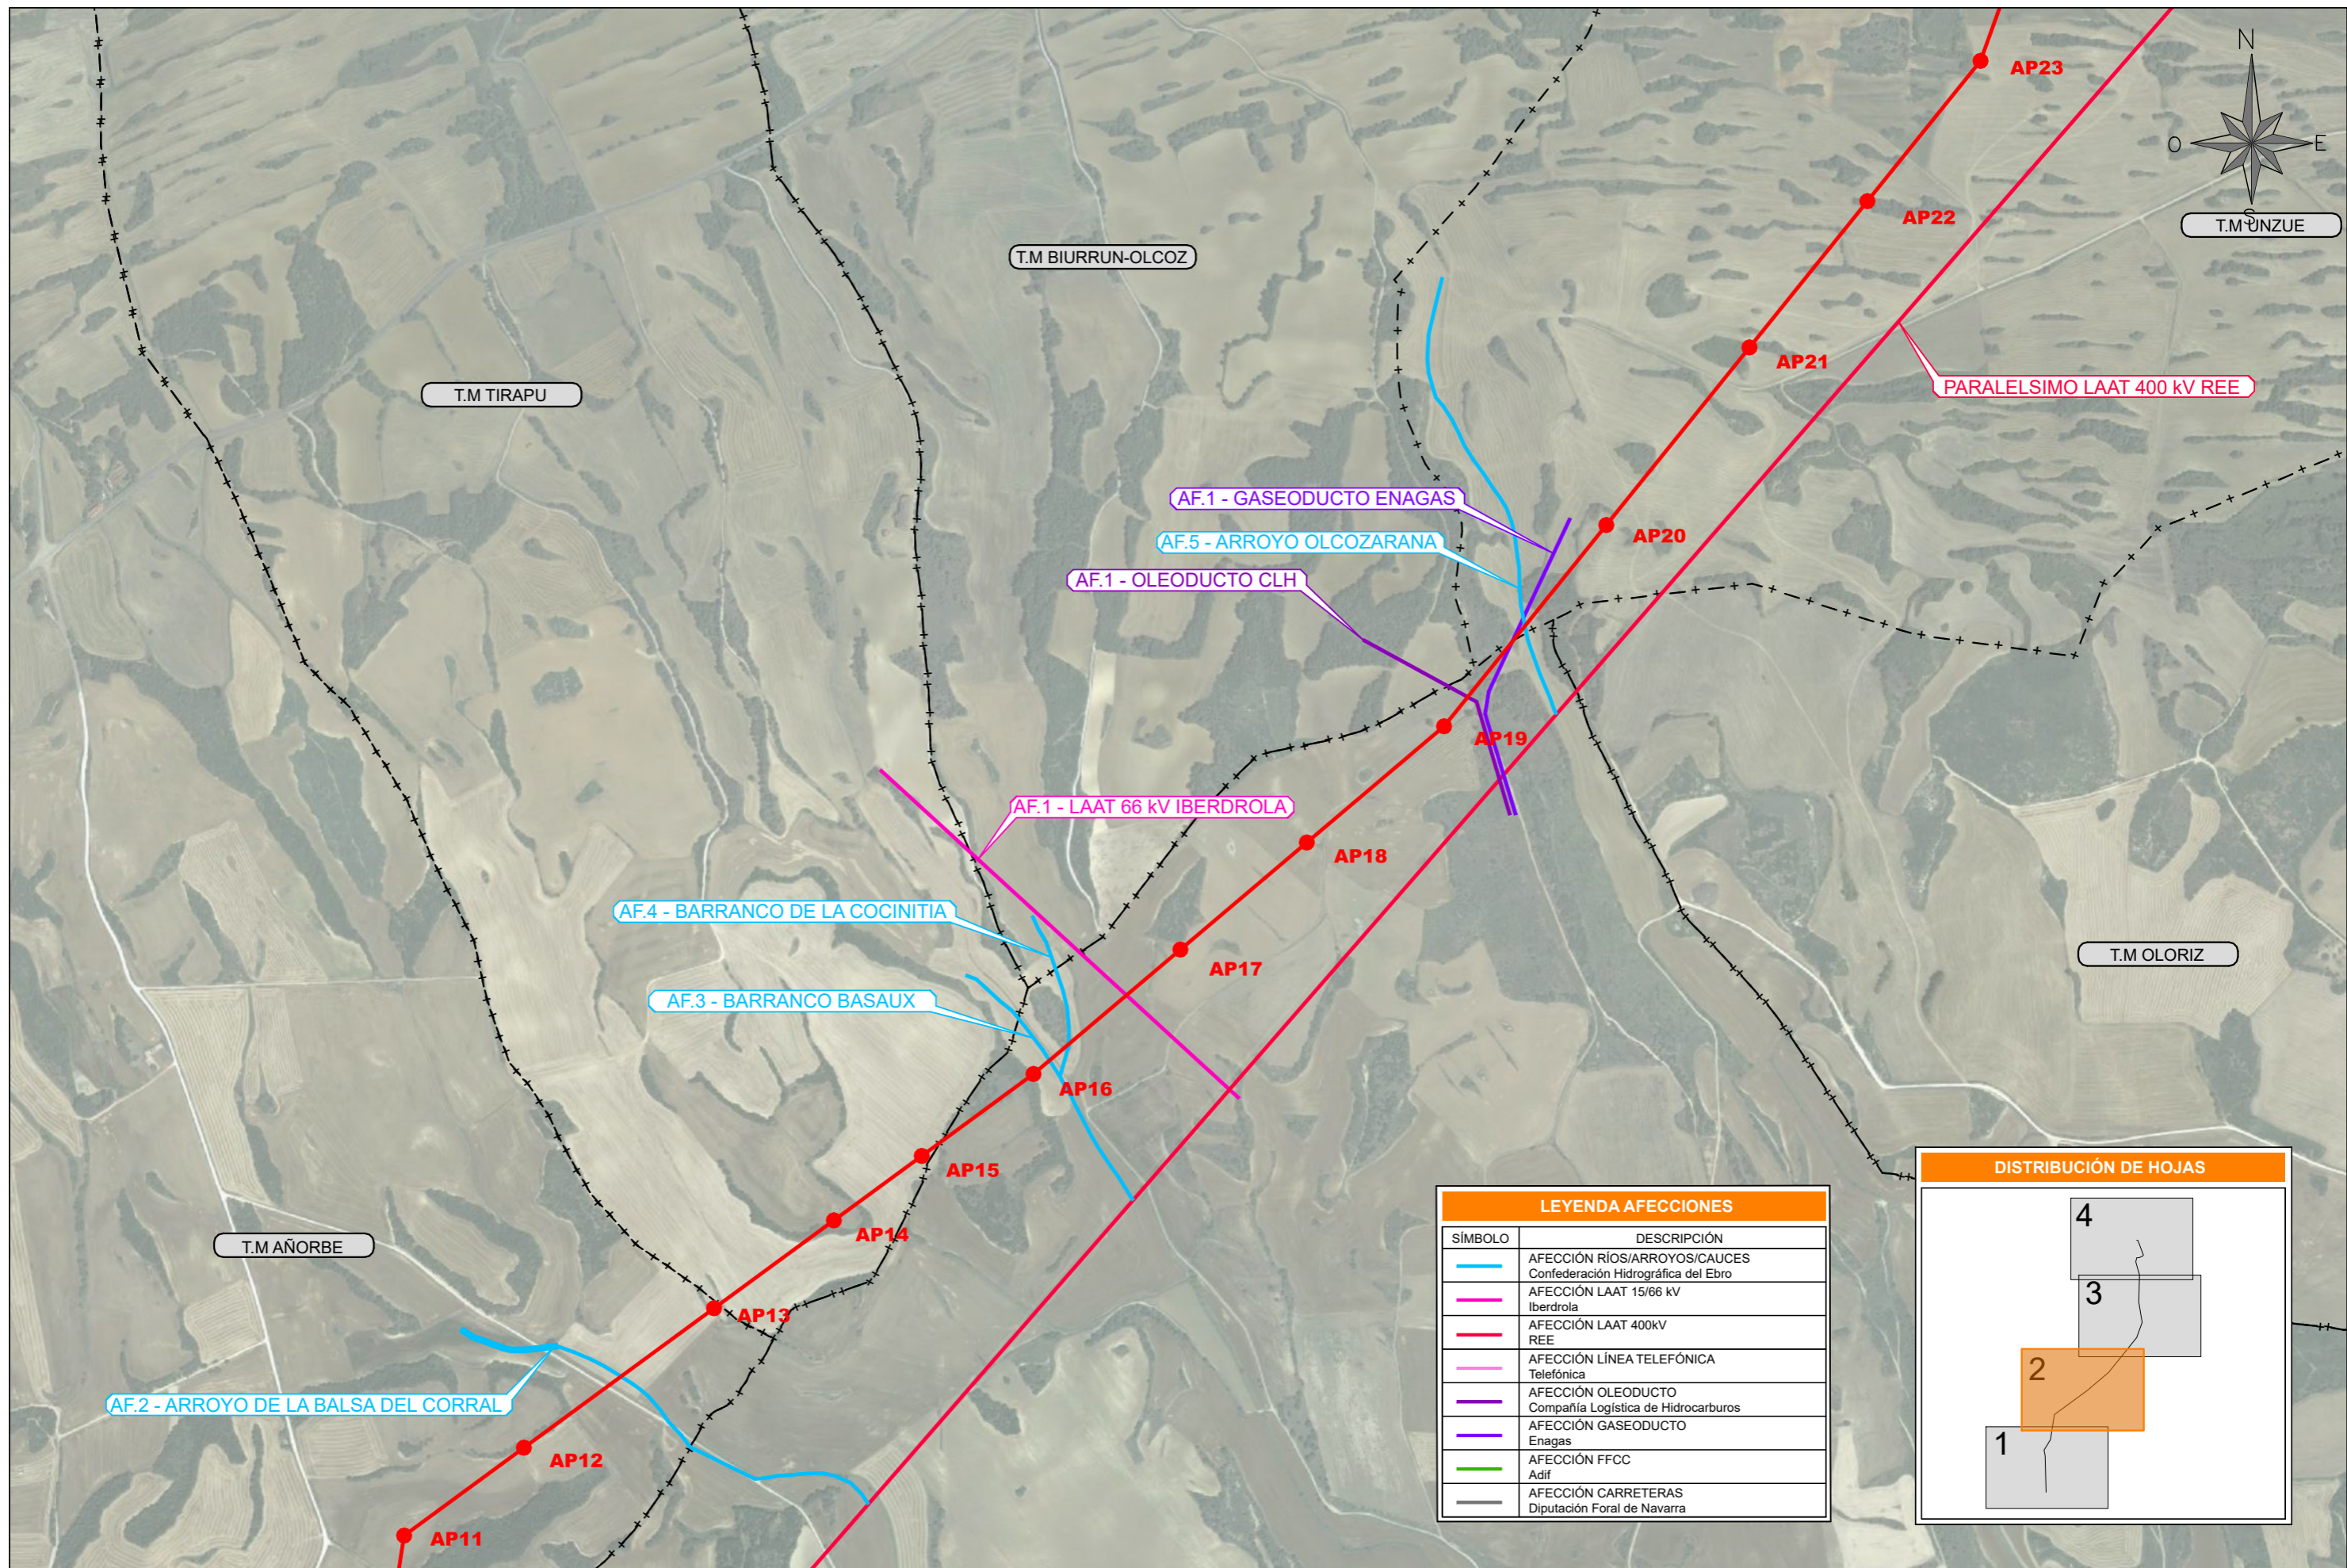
N
O
E
S

AP23
AP22
AP21
AP20
AP19
AP18
AP17
AP16
AP15
AP14
AP13
AP12
AP11

T.M UNZUE
T.M BIURRUN-OLCOZ
T.M TIRAPU
T.M OLORIZ
T.M AÑORBE

PARALELSIMO LAAT 400 kV REE
AF.1 - GASEODUCTO ENAGAS
AF.5 - ARROYO OLCOZARANA
AF.1 - OLEODUCTO CLH
AF.1 - LAAT 66 kV IBERDROLA
AF.4 - BARRANCO DE LA COCINITIA
AF.3 - BARRANCO BASAUX
AF.2 - ARROYO DE LA BALSA DEL CORRAL

LEYENDA AFECCIONES

| SÍMBOLO | DESCRIPCIÓN |
|---|---|
| | AFECCIÓN RÍOS/ARROYOS/CAUCES Confederación Hidrográfica del Ebro |
| | AFECCIÓN LAAT 15/66 kV Iberdrola |
| | AFECCIÓN LAAT 400kV REE |
| | AFECCIÓN LÍNEA TELEFÓNICA Telefónica |
| | AFECCIÓN OLEODUCTO Compañía Logística de Hidrocarburos |
| | AFECCIÓN GASEODUCTO Enagas |
| | AFECCIÓN FFCC Adif |
| | AFECCIÓN CARRETERAS Diputación Foral de Navarra |

DISTRIBUCIÓN DE HOJAS
4
3
2
1